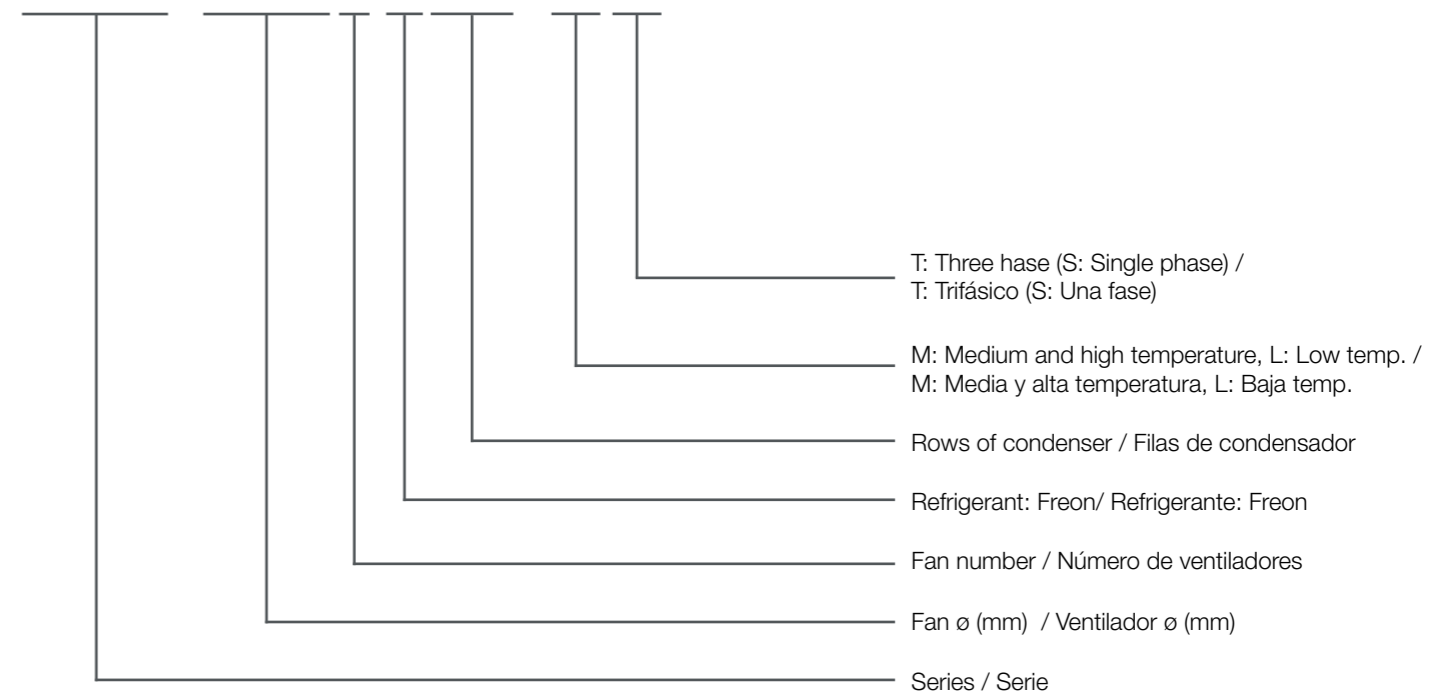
T: Three hase (S: Single phase) /
T: Trifásico (S: Una fase)

M: Medium and high temperature, L: Low temp. /
M: Media y alta temperatura, L: Baja temp.

Rows of condenser / Filas de condensador

Refrigerant: Freon/ Refrigerante: Freon

Fan number / Número de ventiladores

Fan ø (mm) / Ventilador ø (mm)

Series / Serie